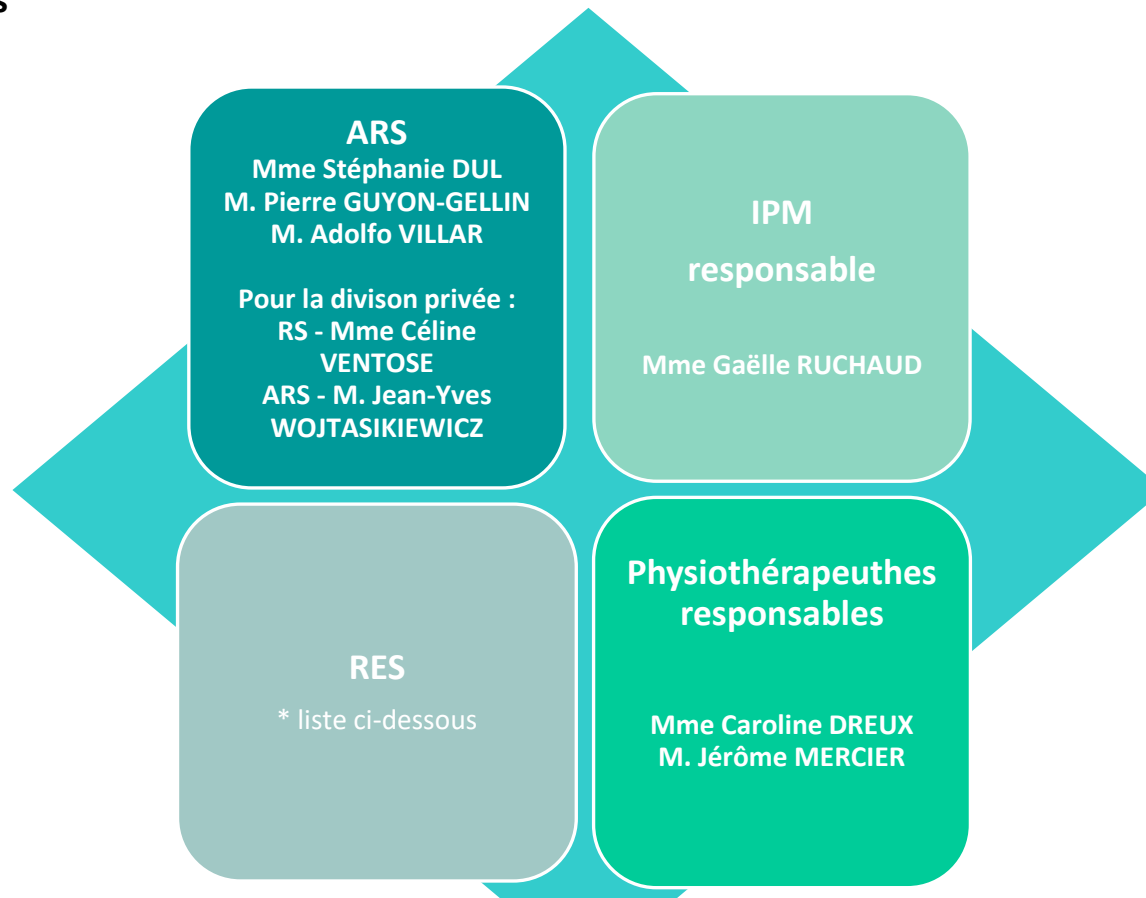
ARS
Mme Stéphanie DUL
M. Pierre GUYON-GELLIN
M. Adolfo VILLAR

Pour la divison privée :
RS - Mme Céline VENTOSE
ARS - M. Jean-Yves WOJTASIKIEWICZ

IPM
responsable

Mme Gaëlle RUCHAUD

RES
* liste ci-dessous

Physiothérapeuthes responsables

Mme Caroline DREUX
M. Jérôme MERCIER